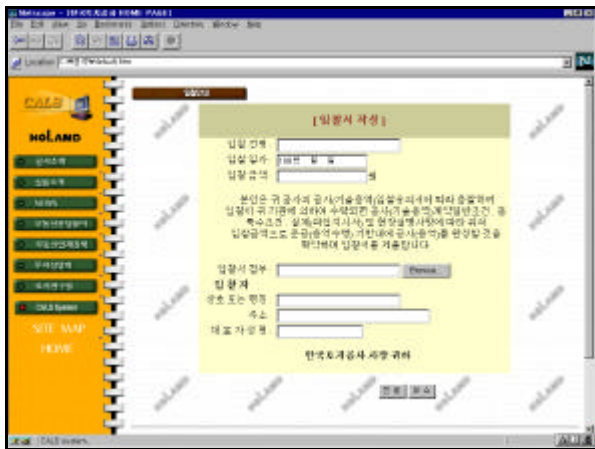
Netscape - [한국토지공사 HOME PAGE]
File Edit View Go Bookmarks Options Directory Window Help
Location: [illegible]
CALS
NoLAND
SITE MAP
HOME
[입찰서 작성]
입찰 건명
입찰 일자 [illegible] 년 월 일
입찰 금액 원
본인은 귀 공사의 공사(기술용역)입찰공고에 의하여 응찰하며 입찰이 귀기관에 의하여 수락되면 공사(기술용역)계약일반조건, 공 특수조건, 설계도면 및 시방서 및 현장설명사항에 따라 위의 입찰금액으로 공사(용역수행)를 완성할 것을 확인하여 입찰서를 제출합니다.
입찰서 첨부 Browse...
입찰자
상호 또는 명칭
주소
대표자성명
한국토지공사 사장 귀하
전송 취소
noLand
CALS system